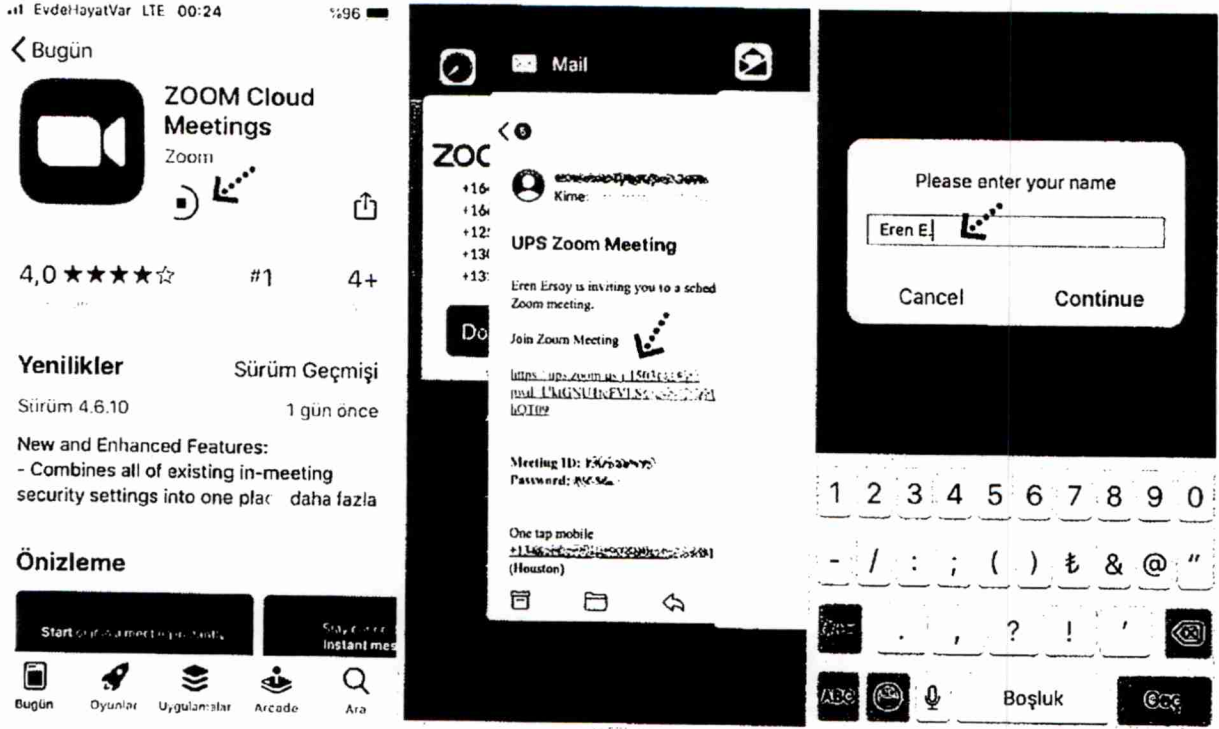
EvdeHayatVar LTE 00:24 %96

Bugün

ZOOM Cloud Meetings
Zoom

4,0 ★★★★☆ #1 4+

Yenilikler Sürüm Geçmişi
Sürüm 4.6.10 1 gün önce

New and Enhanced Features:
- Combines all of existing in-meeting security settings into one plac daha fazla

Önizleme

Start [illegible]
Instant mes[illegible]

Bugün Oyunlar Uygulamalar Arcade Ara

Mail

ZOC
+16
+16
+12
+13
+13
Do

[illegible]
Kime: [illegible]

UPS Zoom Meeting

Eren Ersoy is inviting you to a sched Zoom meeting.

Join Zoom Meeting

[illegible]

Meeting ID: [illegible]
Password: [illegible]

One tap mobile
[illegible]
(Houston)

Please enter your name

Eren E.

Cancel Continue

1 2 3 4 5 6 7 8 9 0
- / : ; ( ) ₺ & @ "
. , ? ! '
ABC Boşluk Geç